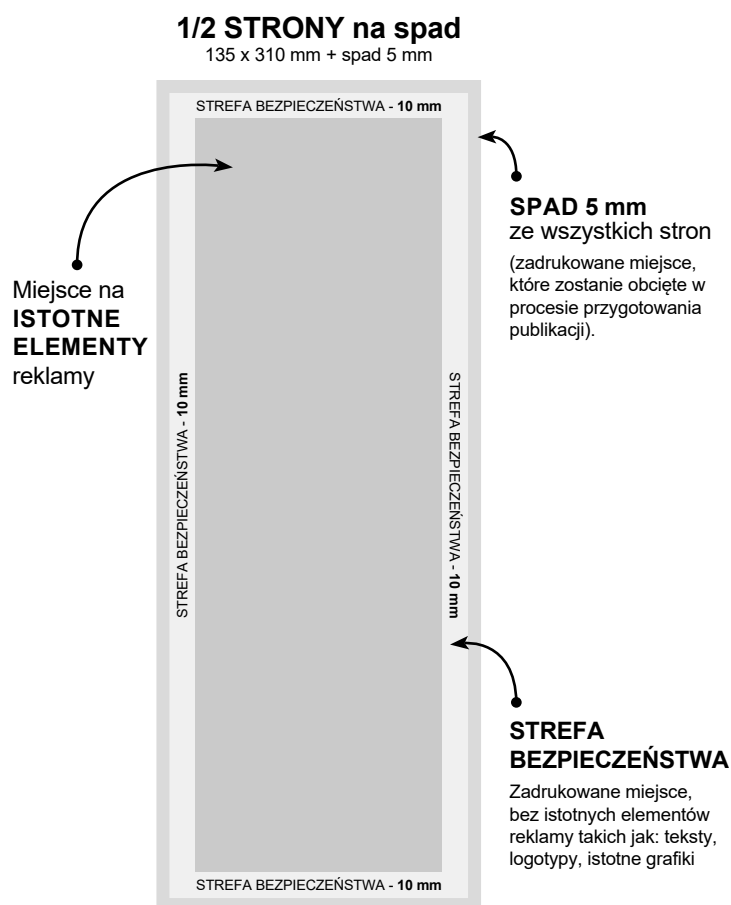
1/2 STRONY na spad
135 x 310 mm + spad 5 mm

STREFA BEZPIECZEŃSTWA - 10 mm

SPAD 5 mm
ze wszystkich stron

(zadrukowane miejsce, które zostanie obcięte w procesie przygotowania publikacji).

Miejsce na
ISTOTNE ELEMENTY
reklamy

STREFA BEZPIECZEŃSTWA - 10 mm

STREFA BEZPIECZEŃSTWA - 10 mm

STREFA BEZPIECZEŃSTWA

Zadrukowane miejsce, bez istotnych elementów reklamy takich jak: teksty, logotypy, istotne grafiki

STREFA BEZPIECZEŃSTWA - 10 mm